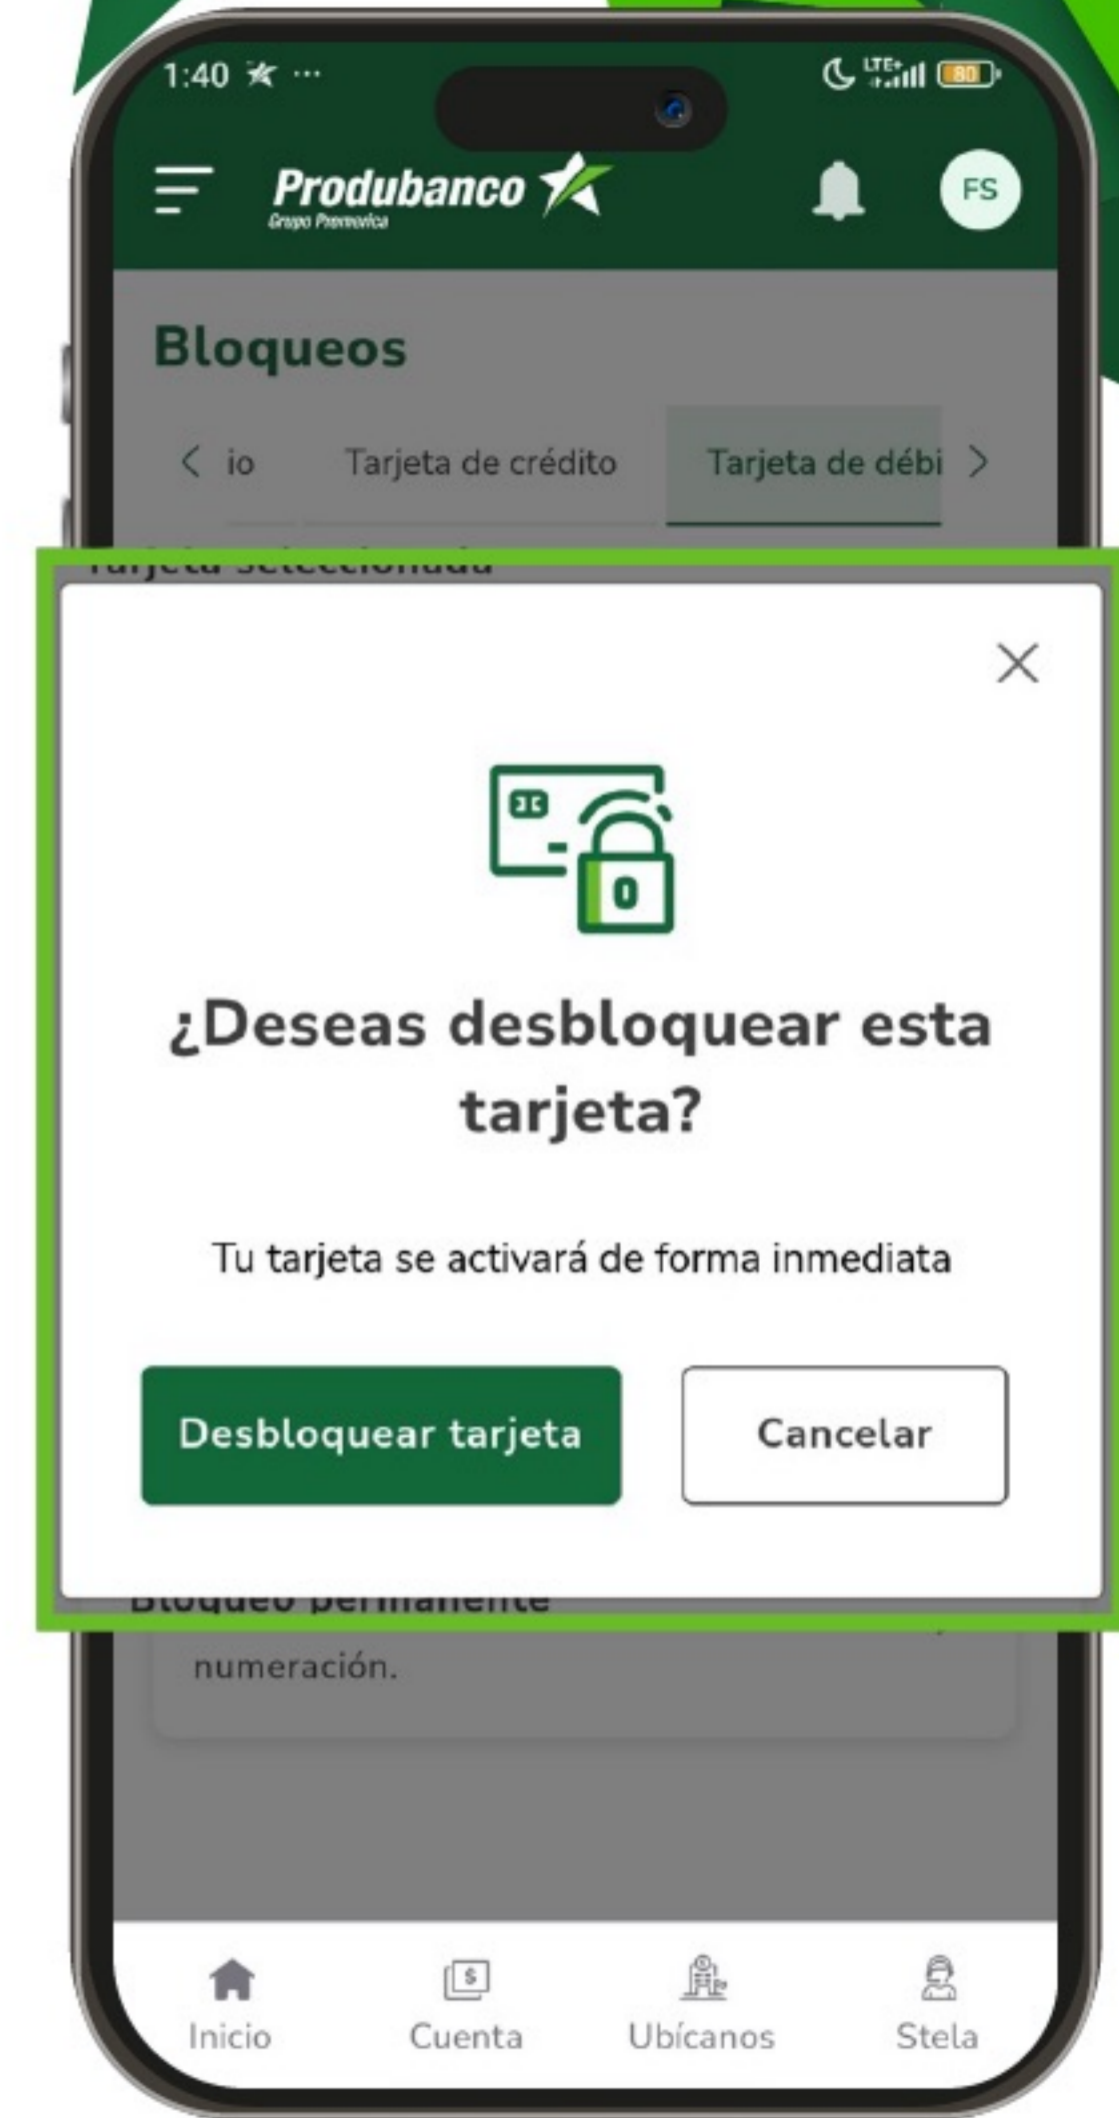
1:40 ··· LTE 80

Produbanco
Grupo Promerica

FS

Bloqueos

io Tarjeta de crédito Tarjeta de débi

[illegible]

¿Deseas desbloquear esta tarjeta?

Tu tarjeta se activará de forma inmediata

Desbloquear tarjeta

Cancelar

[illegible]

numeración.

Inicio Cuenta Ubícanos Stela